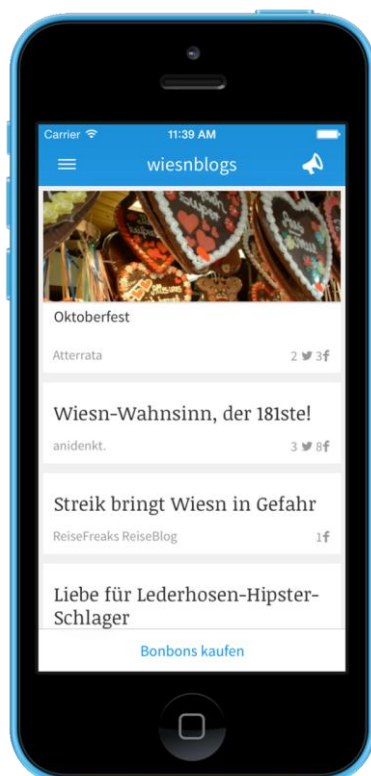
Carrier
11:39 AM
wiesnblogs

Oktoberfest
Atterrata
2 3f

Wiesn-Wahnsinn, der 181ste!
anidenkt.
3 8f

Streik bringt Wiesn in Gefahr
ReiseFreaks ReiseBlog
1f

Liebe für Lederhosen-Hipster-Schlager

Bonbons kaufen